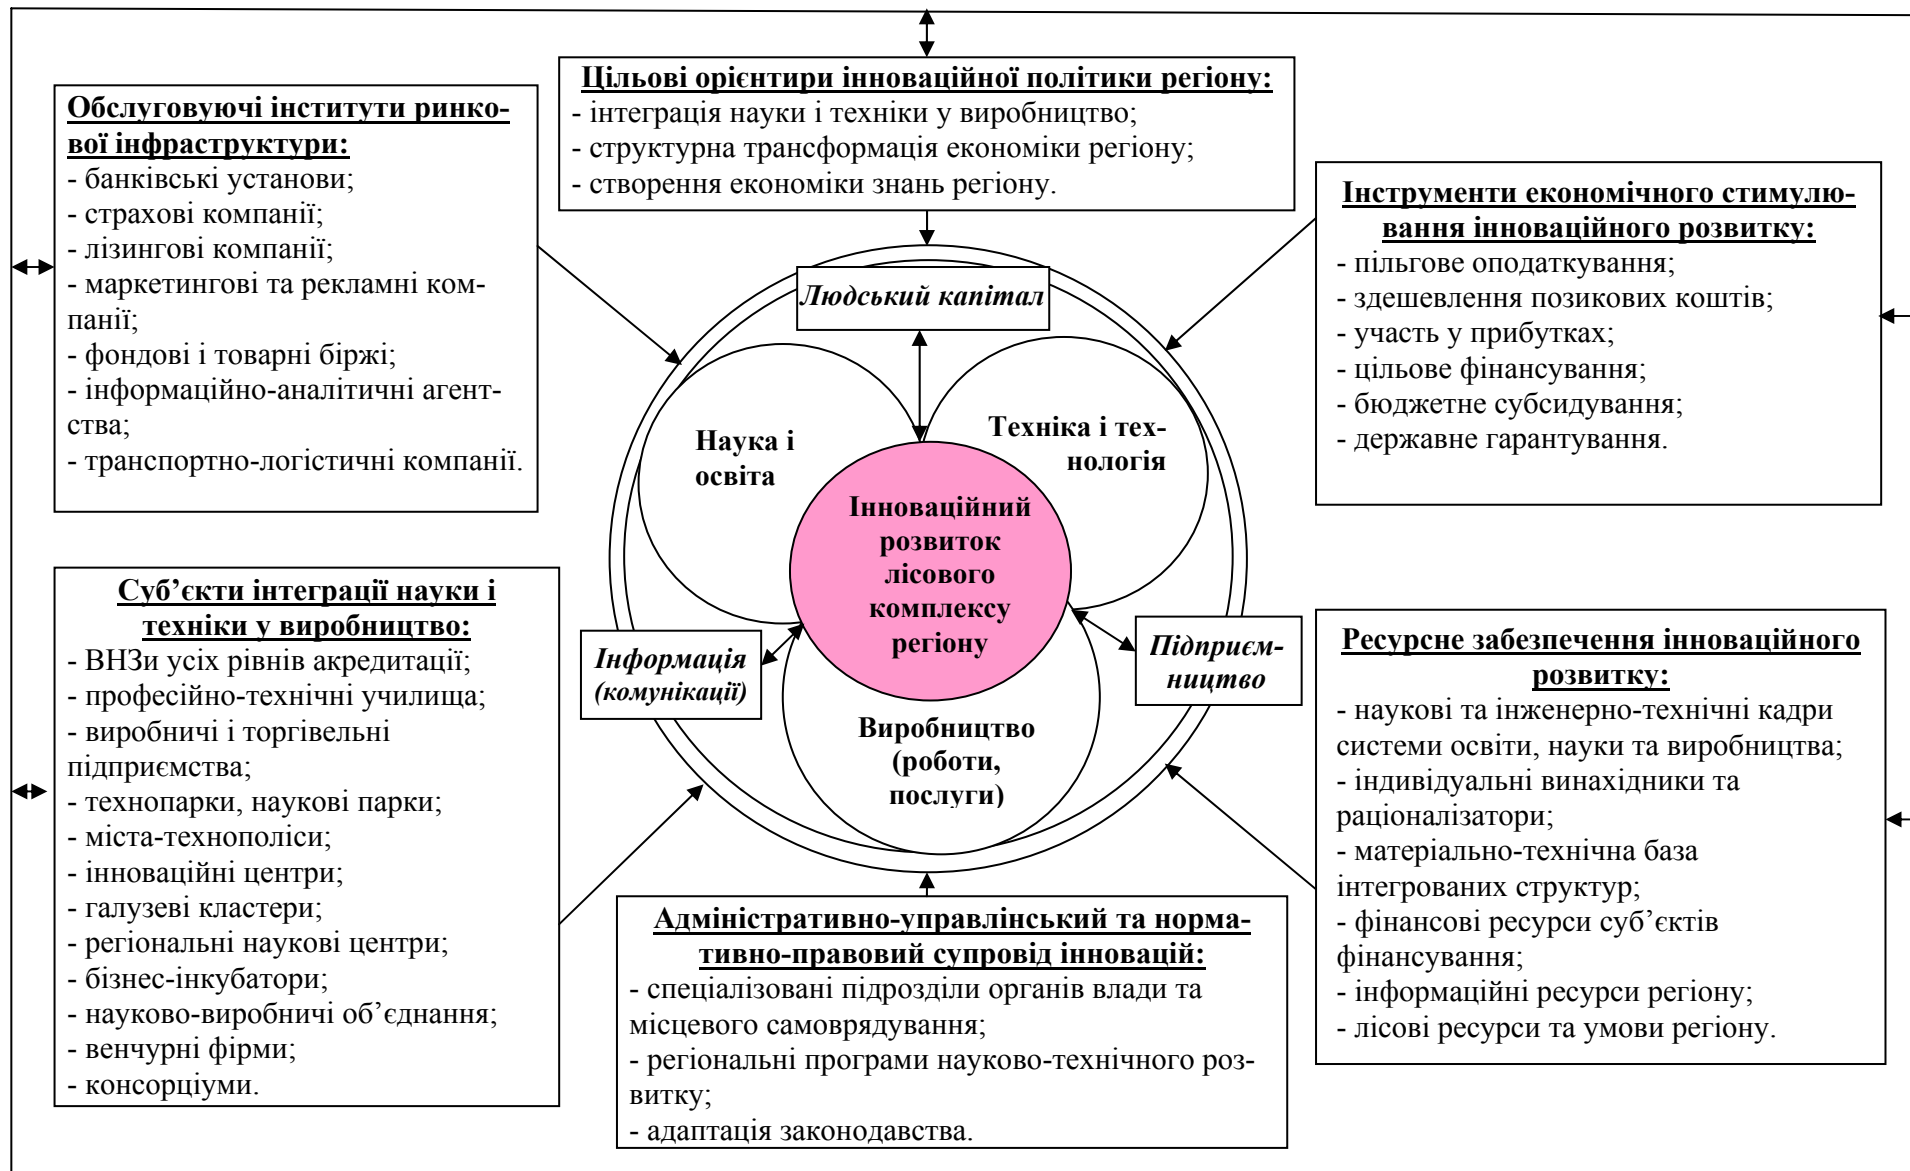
**Цільові орієнтири інноваційної політики регіону:**
- інтеграція науки і техніки у виробництво;
- структурна трансформація економіки регіону;
- створення економіки знань регіону.

**Обслуговуючі інститути ринкової інфраструктури:**
- банківські установи;
- страхові компанії;
- лізингові компанії;
- маркетингові та рекламні компанії;
- фондові і товарні біржі;
- інформаційно-аналітичні агентства;
- транспортно-логістичні компанії.

**Інструменти економічного стимулювання інноваційного розвитку:**
- пільгове оподаткування;
- здешевлення позикових коштів;
- участь у прибутках;
- цільове фінансування;
- бюджетне субсидування;
- державне гарантування.

*Людський капітал*

**Наука і освіта**

**Техніка і технологія**

**Інноваційний розвиток лісового комплексу регіону**

*Інформація (комунікації)*

*Підприємництво*

**Виробництво (роботи, послуги)**

**Суб'єкти інтеграції науки і техніки у виробництво:**
- ВНЗи усіх рівнів акредитації;
- професійно-технічні училища;
- виробничі і торгівельні підприємства;
- технопарки, наукові парки;
- міста-технополіси;
- інноваційні центри;
- галузеві кластери;
- регіональні наукові центри;
- бізнес-інкубатори;
- науково-виробничі об'єднання;
- венчурні фірми;
- консорціуми.

**Ресурсне забезпечення інноваційного розвитку:**
- наукові та інженерно-технічні кадри системи освіти, науки та виробництва;
- індивідуальні винахідники та раціоналізатори;
- матеріально-технічна база інтегрованих структур;
- фінансові ресурси суб'єктів фінансування;
- інформаційні ресурси регіону;
- лісові ресурси та умови регіону.

**Адміністративно-управлінський та нормативно-правовий супровід інновацій:**
- спеціалізовані підрозділи органів влади та місцевого самоврядування;
- регіональні програми науково-технічного розвитку;
- адаптація законодавства.